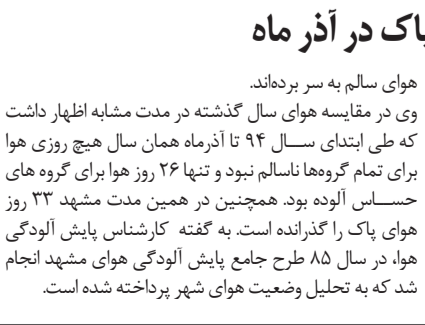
پاک در آذر ماه

هوای سالم به سر برده‌اند.
وی در مقایسه هوای سال گذشته در مدت مشابه اظهار داشت که طی ابتدای ســال ۹۴ تا آذرماه همان سال هیچ روزی هوا برای تمام گروه‌ها ناسالم نبود و تنها ۲۶ روز هوا برای گروه های حســاس آلوده بود. همچنین در همین مدت مشهد ۳۳ روز هوای پاک را گذرانده است. به گفته کارشناس پایش آلودگی هوا، در سال ۸۵ طرح جامع پایش آلودگی هوای مشهد انجام شد که به تحلیل وضعیت هوای شهر پرداخته شده است.